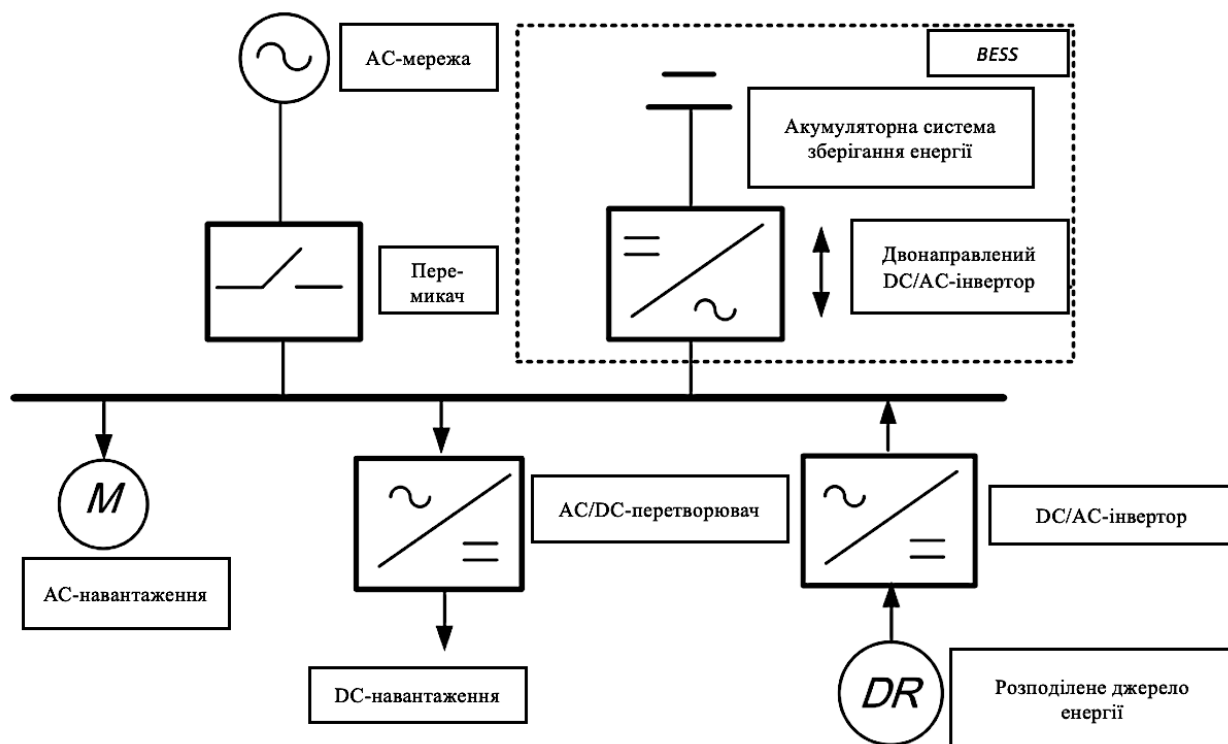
AC-мережа

BESS

Акумуляторна система зберігання енергії

Перемикач

Двонаправлений DC/AC-інвертор

M

AC-навантаження

AC/DC-перетворювач

DC/AC-інвертор

DC-навантаження

DR

Розподілене джерело енергії